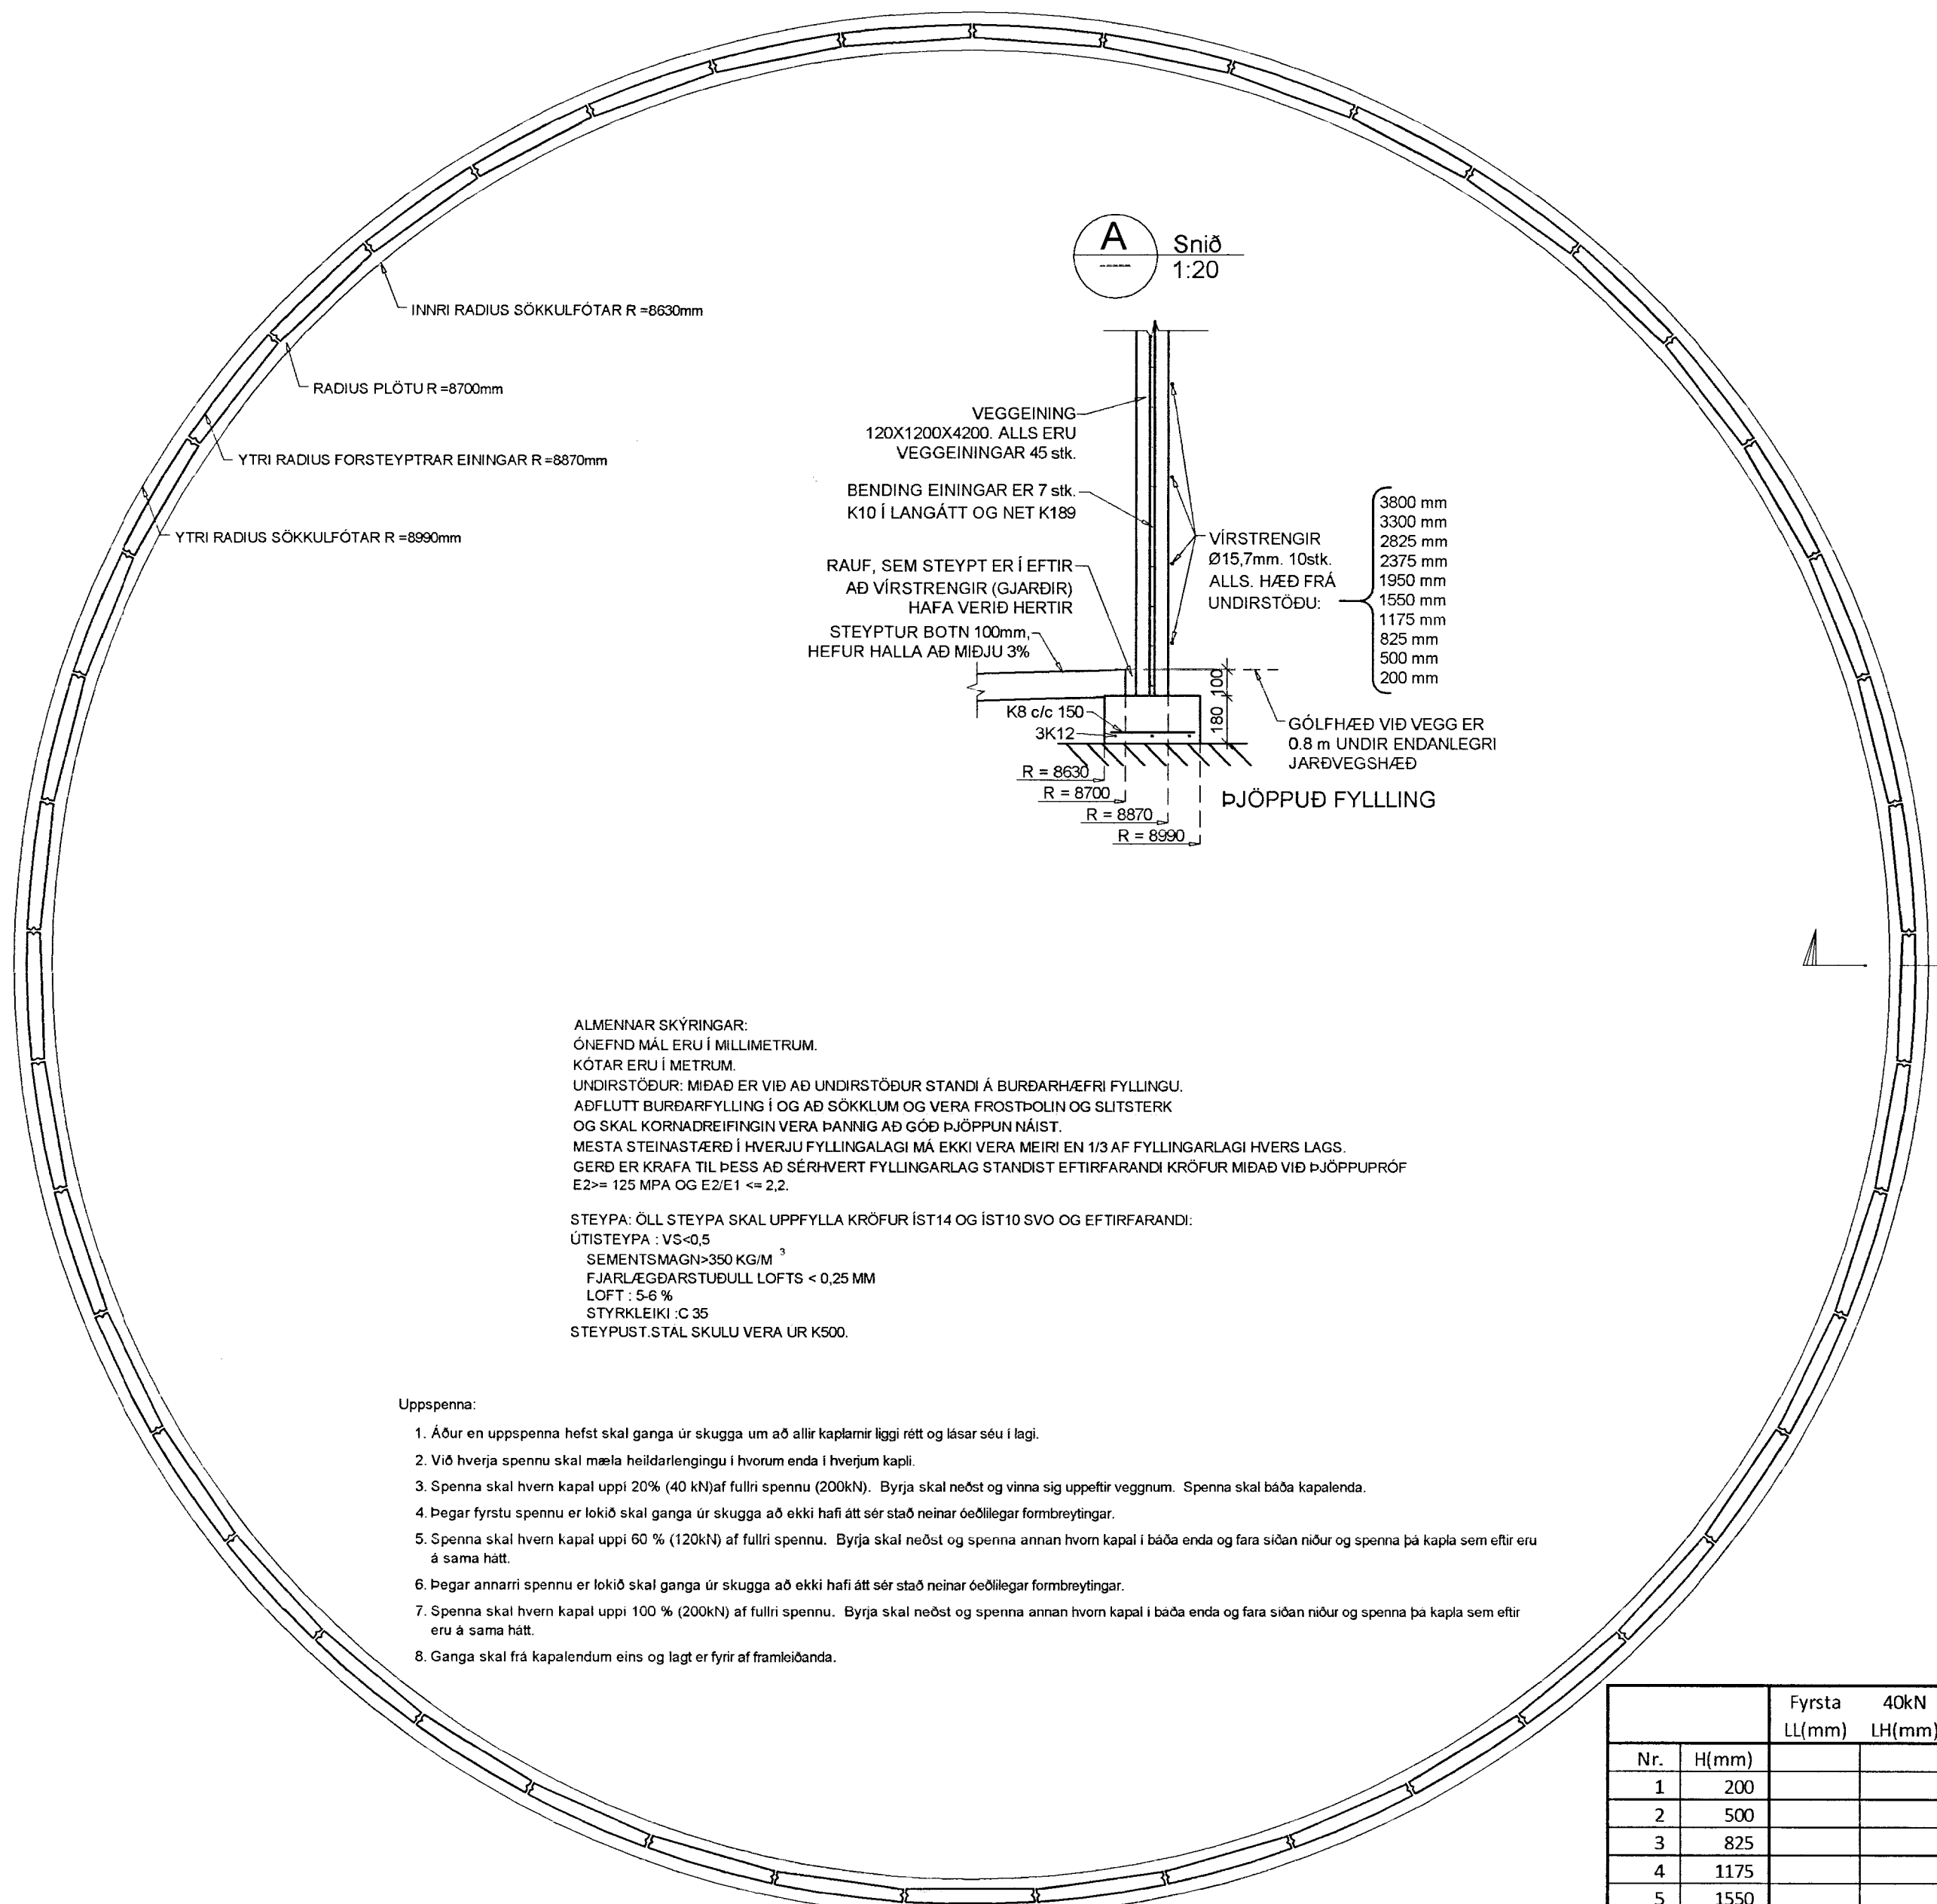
INNRI RADIUS SÖKKULFÓTAR R =8630mm

RADIUS PLÖTU R =8700mm

YTRI RADIUS FORSTEYPTRAR EININGAR R =8870mm

YTRI RADIUS SÖKKULFÓTAR R =8990mm

A Snið 1:20

VEGGEINING 120X1200X4200. ALLS ERU VEGGEININGAR 45 stk.

BENDING EININGAR ER 7 stk. K10 Í LANGÁTT OG NET K189

RAUF, SEM STEYPT ER Í EFTIR AÐ VÍRSTRENGIR (GJARÐIR) HAFA VERIÐ HERTIR

STEYPTUR BOTN 100mm, HEFUR HALLA AÐ MIÐJU 3%

VÍRSTRENGIR Ø15,7mm. 10stk. ALLS. HÆÐ FRÁ UNDIRSTÖÐU:

3800 mm
3300 mm
2825 mm
2375 mm
1950 mm
1550 mm
1175 mm
825 mm
500 mm
200 mm

100
180

K8 c/c 150
3K12

GÓLFHÆÐ VIÐ VEGG ER 0.8 m UNDIR ENDANLEGRI JARÐVEGSHÆÐ

R = 8630
R = 8700
R = 8870
R = 8990

ÞJÖPPUÐ FYLLLING

ALMENNAR SKÝRINGAR:
ÓNEFND MÁL ERU Í MILLIMETRUM.
KÓTAR ERU Í METRUM.
UNDIRSTÖÐUR: MIÐAÐ ER VIÐ AÐ UNDIRSTÖÐUR STANDI Á BURÐARHÆFRI FYLLINGU.
AÐFLUTT BURÐARFYLLING Í OG AÐ SÖKKLUM OG VERA FROSTÞOLIN OG SLITSTERK
OG SKAL KORNADREIFINGIN VERA ÞANNIG AÐ GÓÐ ÞJÖPPUN NÁIST.
MESTA STEINASTÆRÐ Í HVERJU FYLLINGALAGI MÁ EKKI VERA MEIRI EN 1/3 AF FYLLINGARLAGI HVERS LAGS.
GERÐ ER KRAFA TIL ÞESS AÐ SÉRHVERT FYLLINGARLAG STANDIST EFTIRFARANDI KRÖFUR MIÐAÐ VIÐ ÞJÖPPUPRÓF
E2>= 125 MPA OG E2/E1 <= 2,2.

STEYPA: ÖLL STEYPA SKAL UPPFYLLA KRÖFUR ÍST14 OG ÍST10 SVO OG EFTIRFARANDI:
ÚTISTEYPA : VS<0,5
SEMENTSMAGN>350 KG/M $^3$
FJARLÆGÐARSTUÐULL LOFTS < 0,25 MM
LOFT : 5-6 %
STYRKLEIKI :C 35
STEYPUST.STAL SKULU VERA UR K500.

Uppspenna:
1. Áður en uppspenna hefst skal ganga úr skugga um að allir kaplarnir liggi rétt og lásar séu í lagi.
2. Við hverja spennu skal mæla heildarlengingu í hvorum enda í hverjum kapli.
3. Spenna skal hvern kapal uppí 20% (40 kN)af fullri spennu (200kN). Byrja skal neðst og vinna sig uppeftir veggnum. Spenna skal báða kapalenda.
4. Þegar fyrstu spennu er lokið skal ganga úr skugga að ekki hafi átt sér stað neinar óeðlilegar formbreytingar.
5. Spenna skal hvern kapal uppí 60 % (120kN) af fullri spennu. Byrja skal neðst og spenna annan hvorn kapal í báða enda og fara síðan niður og spenna þá kapla sem eftir eru á sama hátt.
6. Þegar annarri spennu er lokið skal ganga úr skugga að ekki hafi átt sér stað neinar óeðlilegar formbreytingar.
7. Spenna skal hvern kapal uppí 100 % (200kN) af fullri spennu. Byrja skal neðst og spenna annan hvorn kapal í báða enda og fara síðan niður og spenna þá kapla sem eftir eru á sama hátt.
8. Ganga skal frá kapalendum eins og lagt er fyrir af framleiðanda.

| | | Fyrsta | 40kN |
|---|---|---|---|
| | | LL(mm) | LH(mm) |
| Nr. | H(mm) | | |
| 1 | 200 | | |
| 2 | 500 | | |
| 3 | 825 | | |
| 4 | 1175 | | |
| 5 | 1550 | | |